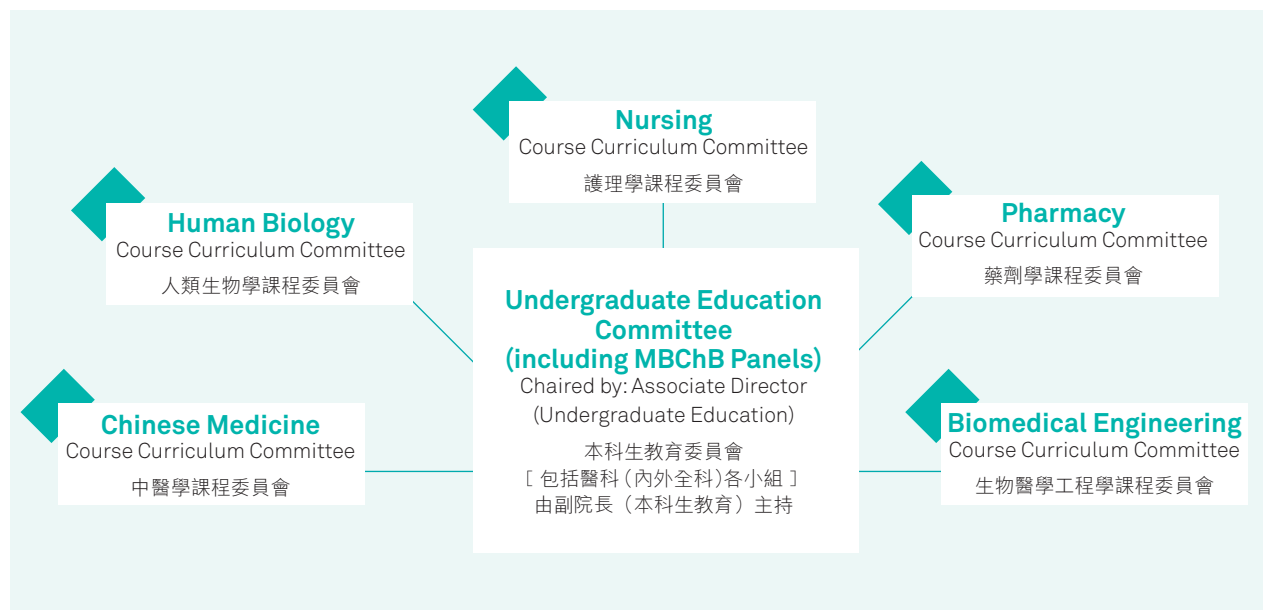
Nursing
Course Curriculum Committee
護理學課程委員會

Human Biology
Course Curriculum Committee
人類生物學課程委員會

Pharmacy
Course Curriculum Committee
藥劑學課程委員會

Undergraduate Education Committee (including MBChB Panels)
Chaired by: Associate Director (Undergraduate Education)
本科生教育委員會
［包括醫科（內外全科）各小組］
由副院長（本科生教育）主持

Chinese Medicine
Course Curriculum Committee
中醫學課程委員會

Biomedical Engineering
Course Curriculum Committee
生物醫學工程學課程委員會